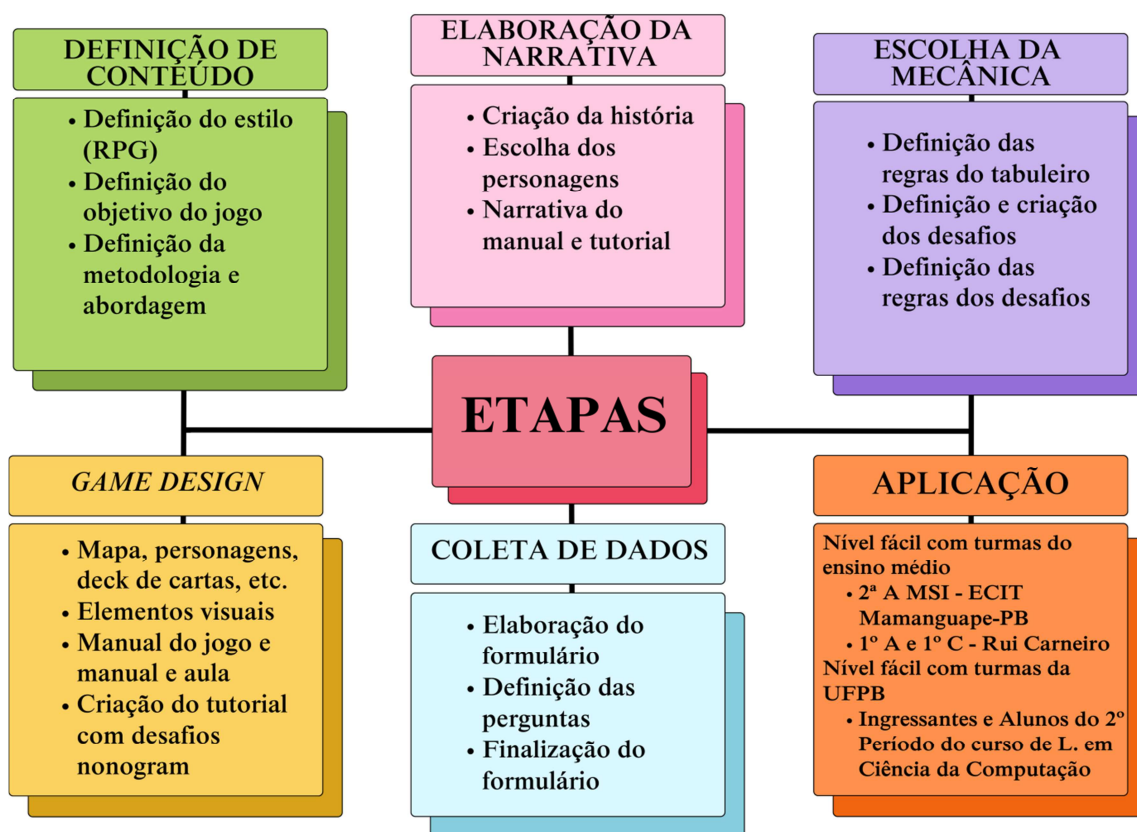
DEFINIÇÃO DE CONTEÚDO

- Definição do estilo (RPG)
- Definição do objetivo do jogo
- Definição da metodologia e abordagem

ELABORAÇÃO DA NARRATIVA

- Criação da história
- Escolha dos personagens
- Narrativa do manual e tutorial

ESCOLHA DA MECÂNICA

- Definição das regras do tabuleiro
- Definição e criação dos desafios
- Definição das regras dos desafios

ETAPAS

GAME DESIGN

- Mapa, personagens, deck de cartas, etc.
- Elementos visuais
- Manual do jogo e manual e aula
- Criação do tutorial com desafios nonogram

COLETA DE DADOS

- Elaboração do formulário
- Definição das perguntas
- Finalização do formulário

APLICAÇÃO

Nível fácil com turmas do ensino médio
- 2ª A MSI - ECIT Mamanguape-PB
- 1º A e 1º C - Rui Carneiro
Nível fácil com turmas da UFPB
- Ingressantes e Alunos do 2º Período do curso de L. em Ciência da Computação